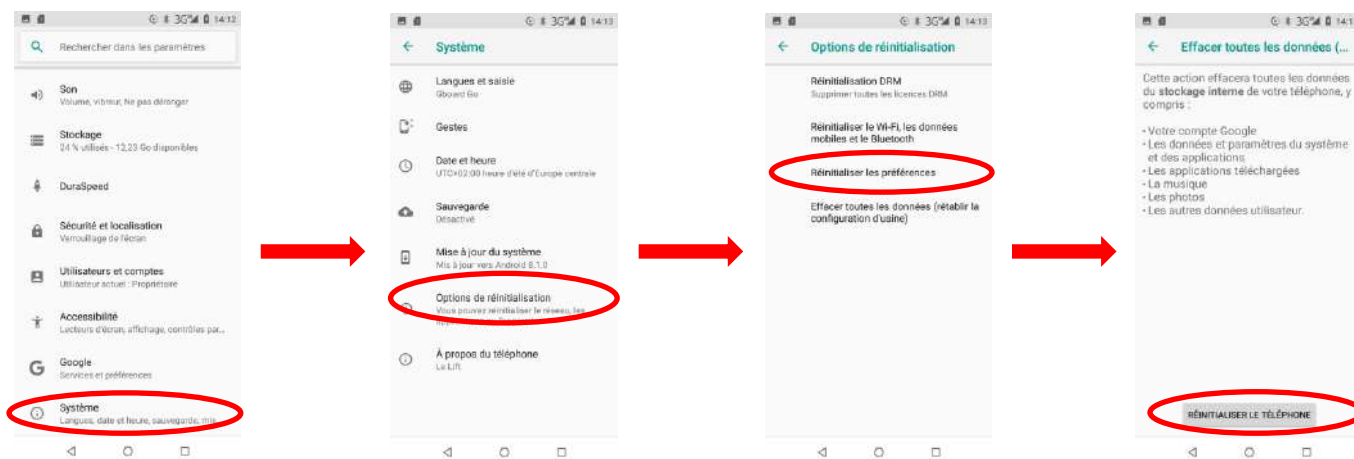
3G 14:12

Rechercher dans les paramètres

Son
Volume, vibreur, Ne pas déranger

Stockage
24 % utilisés - 12,23 Go disponibles

DuraSpeed

Sécurité et localisation
Verrouillage de l'écran

Utilisateurs et comptes
Utilisateur actuel : Propriétaire

Accessibilité
Lecteurs d'écran, affichage, contrôles par...

Google
Services et préférences

Système
Langues, date et heure, sauvegarde, mis...

3G 14:13

Système

Langues et saisie
Gboard Go

Gestes

Date et heure
UTC+02:00 heure d'été d'Europe centrale

Sauvegarde
Désactivé

Mise à jour du système
Mis à jour vers Android 8.1.0

Options de réinitialisation
Vous pouvez réinitialiser le réseau, les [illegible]

À propos du téléphone
Le Lift

3G 14:13

Options de réinitialisation

Réinitialisation DRM
Supprimer toutes les licences DRM

Réinitialiser le Wi-Fi, les données mobiles et le Bluetooth

Réinitialiser les préférences

Effacer toutes les données (rétablir la configuration d'usine)

3G 14:1

Effacer toutes les données (...

Cette action effacera toutes les données du stockage interne de votre téléphone, y compris :

• Votre compte Google
• Les données et paramètres du système et des applications
• Les applications téléchargées
• La musique
• Les photos
• Les autres données utilisateur.

RÉINITIALISER LE TÉLÉPHONE